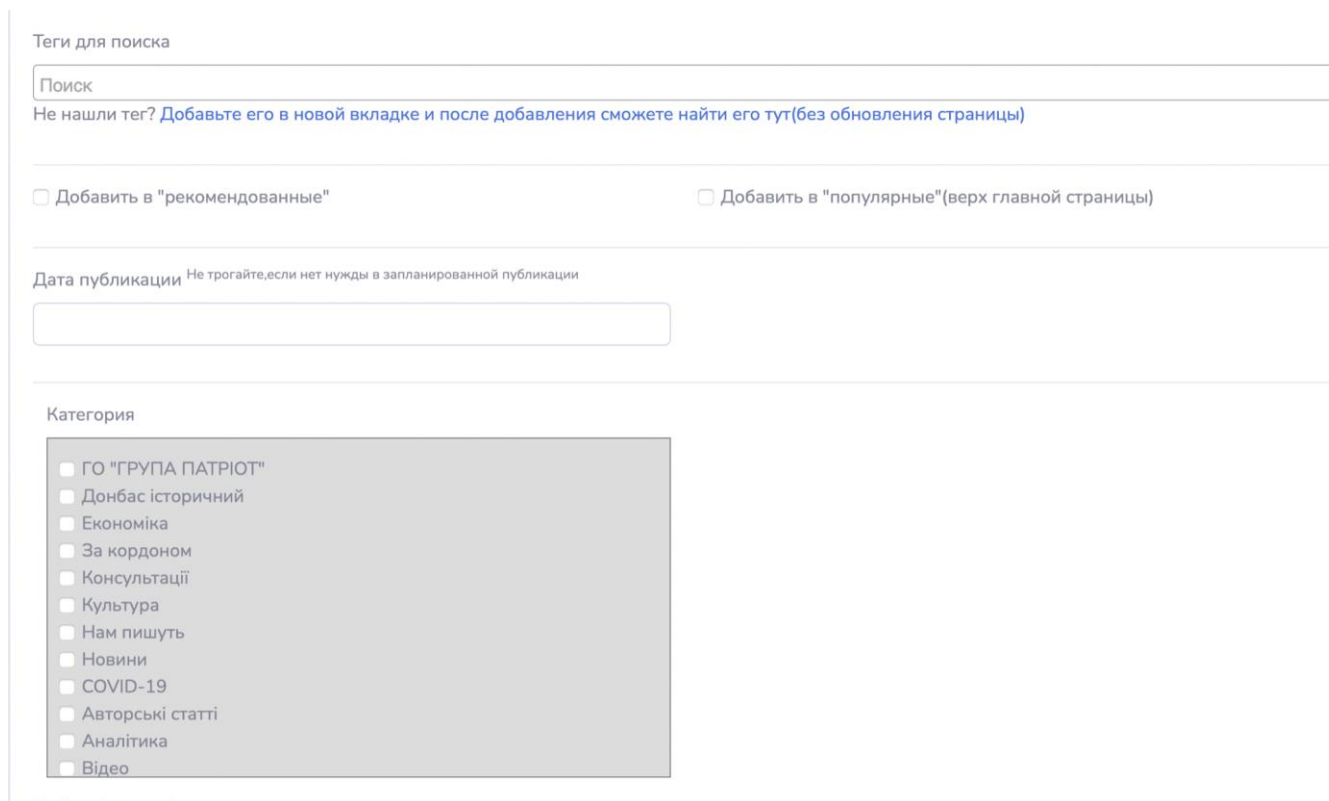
Теги для поиска

Поиск

Не нашли тег? Добавьте его в новой вкладке и после добавления сможете найти его тут(без обновления страницы)

Добавить в "рекомендованные"

Добавить в "популярные"(верх главной страницы)

Дата публикации Не трогайте,если нет нужды в запланированной публикации

Категория

ГО "ГРУПА ПАТРІОТ"
Донбас історичний
Економіка
За кордоном
Консультації
Культура
Нам пишуть
Новини
COVID-19
Авторські статті
Аналітика
Відео